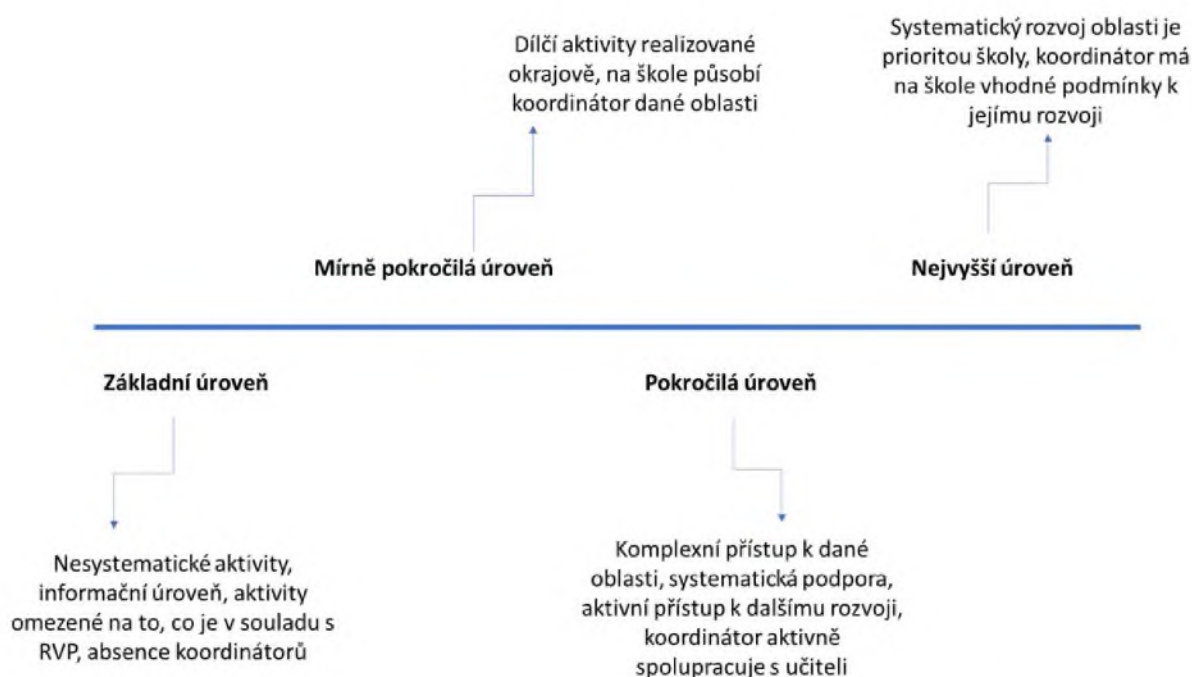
Dílčí aktivity realizované okrajově, na škole působí koordinátor dané oblasti

Systematický rozvoj oblasti je prioritou školy, koordinátor má na škole vhodné podmínky k jejímu rozvoji

Mírně pokročilá úroveň

Nejvyšší úroveň

Základní úroveň

Pokročilá úroveň

Nesystematické aktivity, informační úroveň, aktivity omezené na to, co je v souladu s RVP, absence koordinátorů

Komplexní přístup k dané oblasti, systematická podpora, aktivní přístup k dalšímu rozvoji, koordinátor aktivně spolupracuje s učiteli